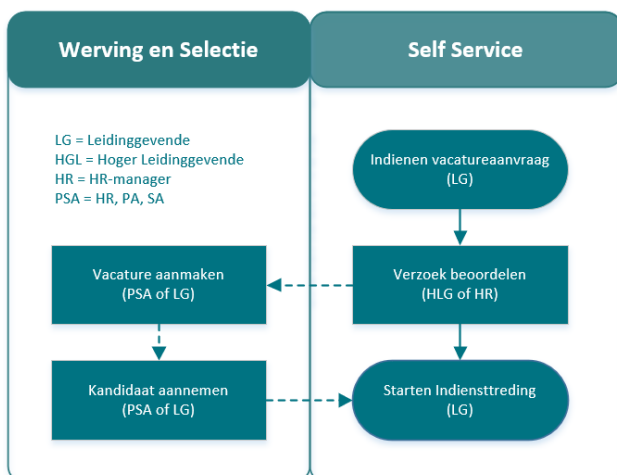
Werving en Selectie

Self Service

LG = Leidinggevende
HGL = Hoger Leidinggevende
HR = HR-manager
PSA = HR, PA, SA

Indienen vacatureaanvraag
(LG)

Vacature aanmaken
(PSA of LG)

Verzoek beoordelen
(HLG of HR)

Kandidaat aannemen
(PSA of LG)

Starten Indiensttreding
(LG)